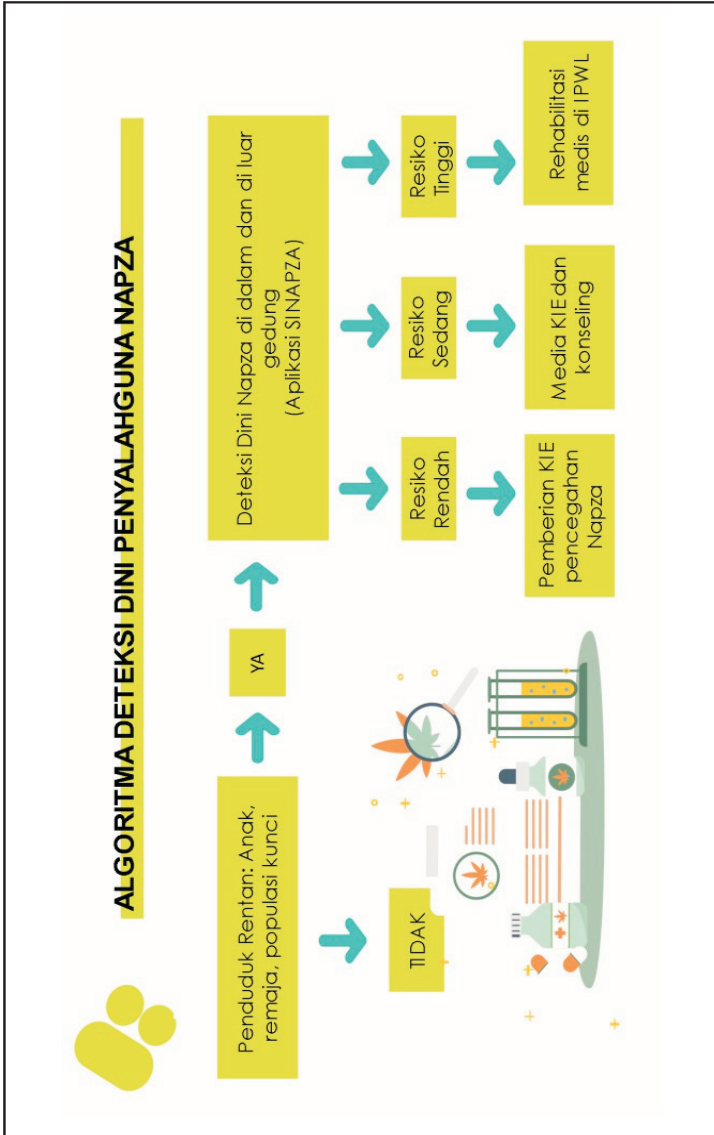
ALGORITMA DETEKSI DINI PENYALAHGUNA NAPZA

Penduduk Rentan: Anak, remaja, populasi kunci

YA

TIDAK

Deteksi Dini Napza di dalam dan di luar gedung (Aplikasi SI NAPZA)

Resiko Rendah

Resiko Sedang

Resiko Tinggi

Pemberian KIE pencegahan Napza

Media KIE dan konseling

Rehabilitasi medis di IPWL